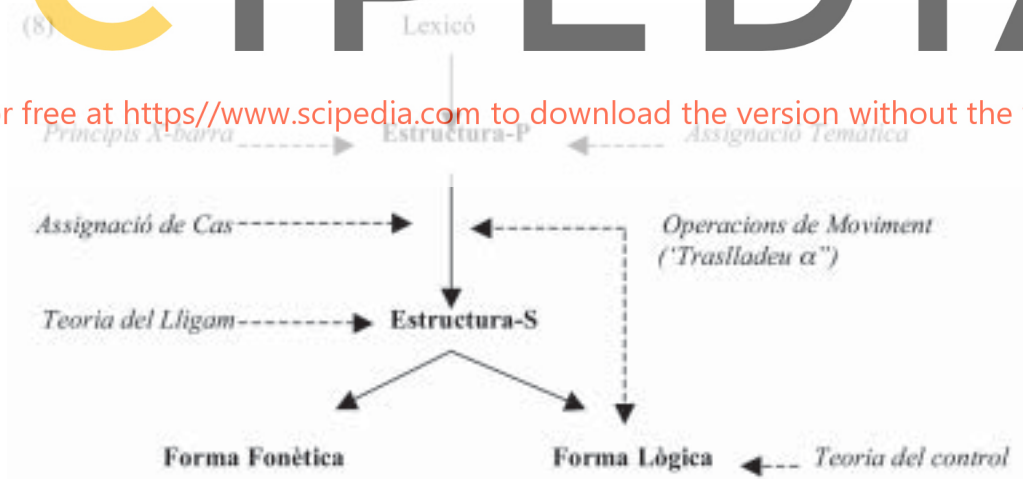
(8)

Lexicó

r free at https//www.scipedia.com to download the version without the

Principis X-barra

Estructura-P

Assignació Temàtica

Assignació de Cas

Operacions de Moviment ('Traslladeu α")

Teoria del Lligam

Estructura-S

Forma Fonètica

Forma Lògica

Teoria del control